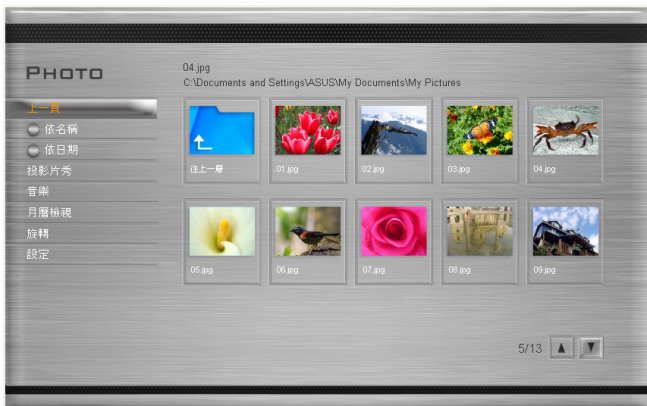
PHOTO

04.jpg
C:\Documents and Settings\ASUS\My Documents\My Pictures

上一頁
依名稱
依日期
投影片秀
音樂
月曆檢視
旋轉
設定

往上一層
01.jpg
02.jpg
03.jpg
04.jpg
05.jpg
06.jpg
07.jpg
08.jpg
09.jpg

5/13